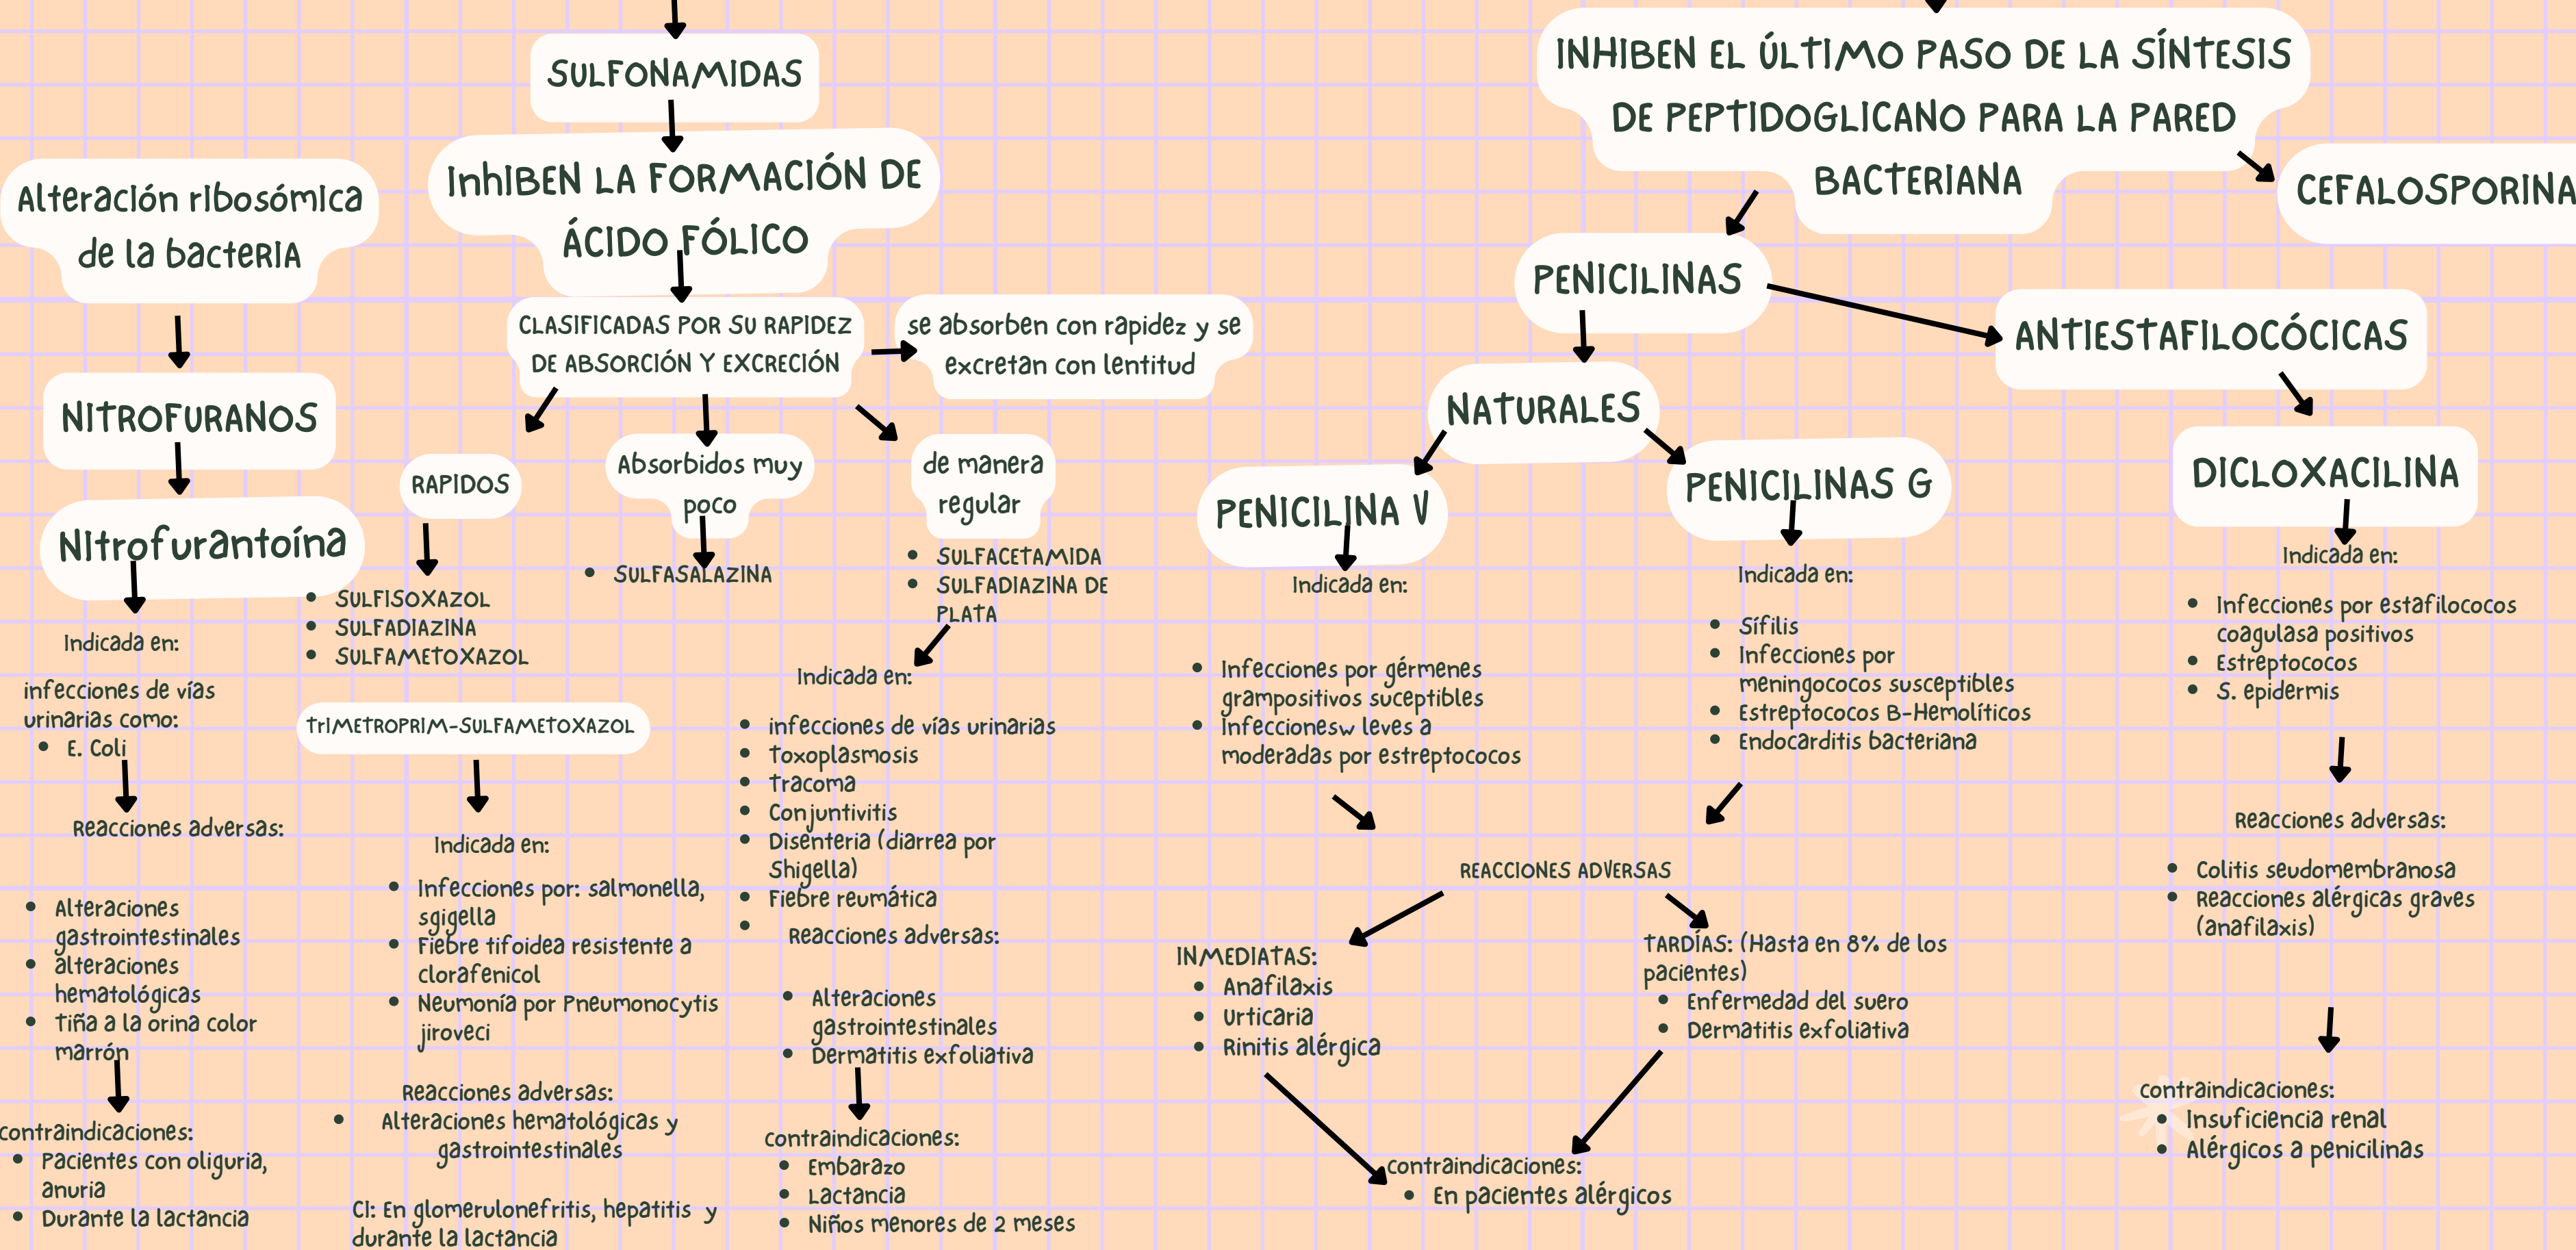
Alteración ribosómica de la bacteria

NITROFURANOS

Nitrofurantoína

Indicada en:

infecciones de vías urinarias como:
- E. Coli

Reacciones adversas:

- Alteraciones gastrointestinales
- alteraciones hematológicas
- Tiña a la orina color marrón

contraindicaciones:
- Pacientes con oliguria, anuria
- Durante la lactancia

SULFONAMIDAS

Inhiben la formación de ácido fólico

CLASIFICADAS POR SU RAPIDEZ DE ABSORCIÓN Y EXCRECIÓN

se absorben con rapidez y se excretan con lentitud

RAPIDOS

- SULFISOXAZOL
- SULFADIAZINA
- SULFAMETOXAZOL

TRIMETROPRIM-SULFAMETOXAZOL

Indicada en:

- Infecciones por: salmonella, sgigella
- Fiebre tifoidea resistente a clorafenicol
- Neumonía por Pneumonocytis jiroveci

Reacciones adversas:
- Alteraciones hematológicas y gastrointestinales

CI: En glomerulonefritis, hepatitis y durante la lactancia

Absorbidos muy poco

- SULFASALAZINA

de manera regular

- SULFACETAMIDA
- SULFADIAZINA DE PLATA

Indicada en:

- infecciones de vías urinarias
- Toxoplasmosis
- Tracoma
- Conjuntivitis
- Disentería (diarrea por Shigella)
- Fiebre reumática
- 

Reacciones adversas:

- Alteraciones gastrointestinales
- Dermatitis exfoliativa

contraindicaciones:
- Embarazo
- Lactancia
- Niños menores de 2 meses

INHIBEN EL ÚLTIMO PASO DE LA SÍNTESIS DE PEPTIDOGLICANO PARA LA PARED BACTERIANA

CEFALOSPORINA

PENICILINAS

NATURALES

PENICILINA V

Indicada en:

- Infecciones por gérmenes grampositivos suceptibles
- Infeccionesw leves a moderadas por estreptococos

PENICILINAS G

Indicada en:

- Sífilis
- Infecciones por meningococos susceptibles
- Estreptococos B-Hemolíticos
- Endocarditis bacteriana

REACCIONES ADVERSAS

INMEDIATAS:
- Anafilaxis
- Urticaria
- Rinitis alérgica

TARDÍAS: (Hasta en 8% de los pacientes)
- Enfermedad del suero
- Dermatitis exfoliativa

contraindicaciones:
- En pacientes alérgicos

ANTIESTAFILOCÓCICAS

DICLOXACILINA

Indicada en:

- Infecciones por estafilococos coagulasa positivos
- Estreptococos
- S. epidermis

Reacciones adversas:

- Colitis seudomembranosa
- Reacciones alérgicas graves (anafilaxis)

contraindicaciones:
- Insuficiencia renal
- Alérgicos a penicilinas